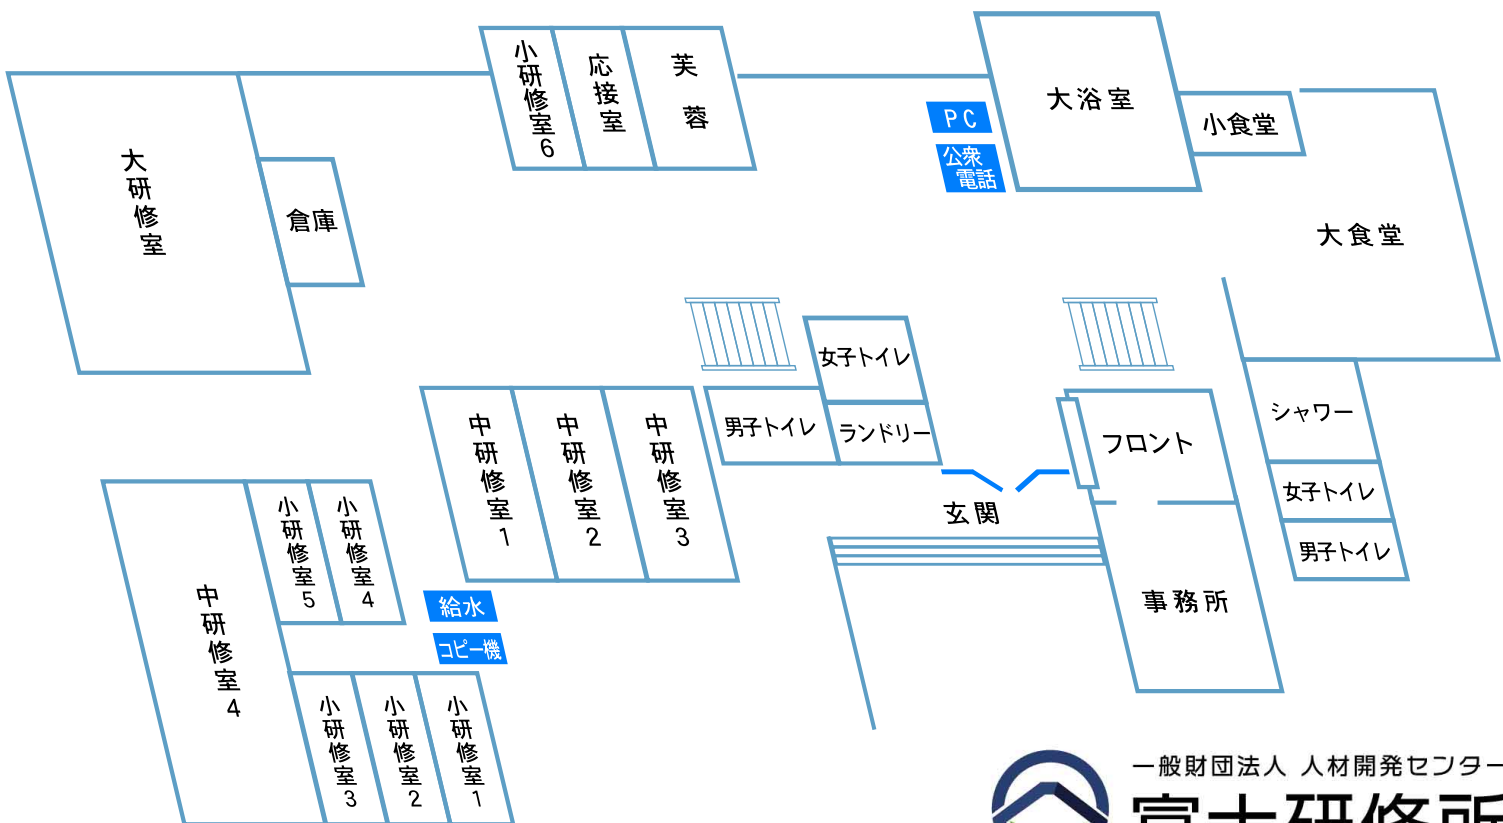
大研修室

倉庫

小研修室6

応接室

芙蓉

PC

公衆電話

大浴室

小食堂

大食堂

女子トイレ

男子トイレ

ランドリー

中研修室1

中研修室2

中研修室3

フロント

シャワー

女子トイレ

男子トイレ

玄関

事務所

小研修室5

小研修室4

給水

コピー機

中研修室4

小研修室3

小研修室2

小研修室1

一般財団法人 人材開発センター

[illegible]